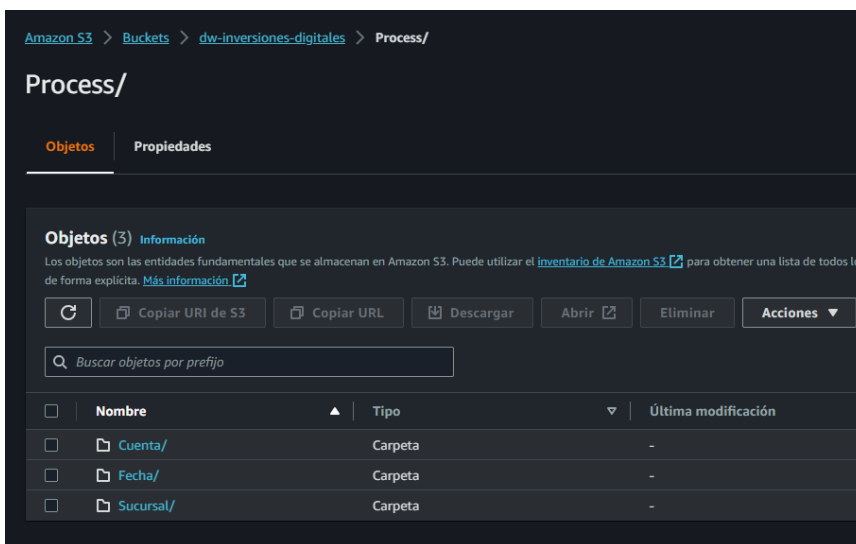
Amazon S3 > Buckets > dw-inversiones-digitales > Process/

Process/

Objetos Propiedades

Objetos (3) Información

Los objetos son las entidades fundamentales que se almacenan en Amazon S3. Puede utilizar el inventario de Amazon S3 para obtener una lista de todos l de forma explícita. Más información

Copiar URI de S3 Copiar URL Descargar Abrir Eliminar Acciones ▼

Buscar objetos por prefijo

| | Nombre ▲ | Tipo ▼ | Última modificación |
|---|---|---|---|
| | Cuenta/ | Carpeta | - |
| | Fecha/ | Carpeta | - |
| | Sucursal/ | Carpeta | - |